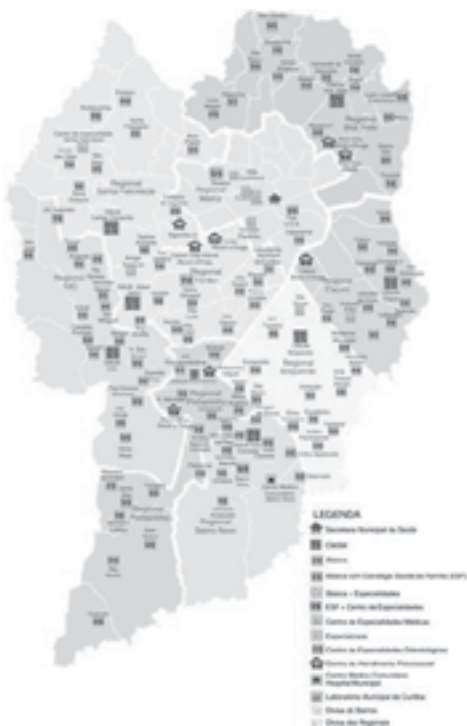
Regional Santa Felicidade

Regional Matriz

Regional Boa Vista

Regional Cajuru

Regional Portão

Regional CIC

Regional Boqueirão

Regional Pinheirinho

Regional Bairro Novo

LEGENDA
Secretaria Municipal da Saúde
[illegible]
Básica
Básica com Estratégia Saúde da Família (ESF)
Básica + Especialidades
ESF + Centro de Especialidades
Centro de Especialidades Médicas
Especialidade
Centro de Especialidades Odontológicas
Centro de Atendimento Psicossocial
Centro Médico Comunitário Hospital Municipal
Laboratório Municipal de Curitiba
Divisa de Bairros
Divisa das Regionais